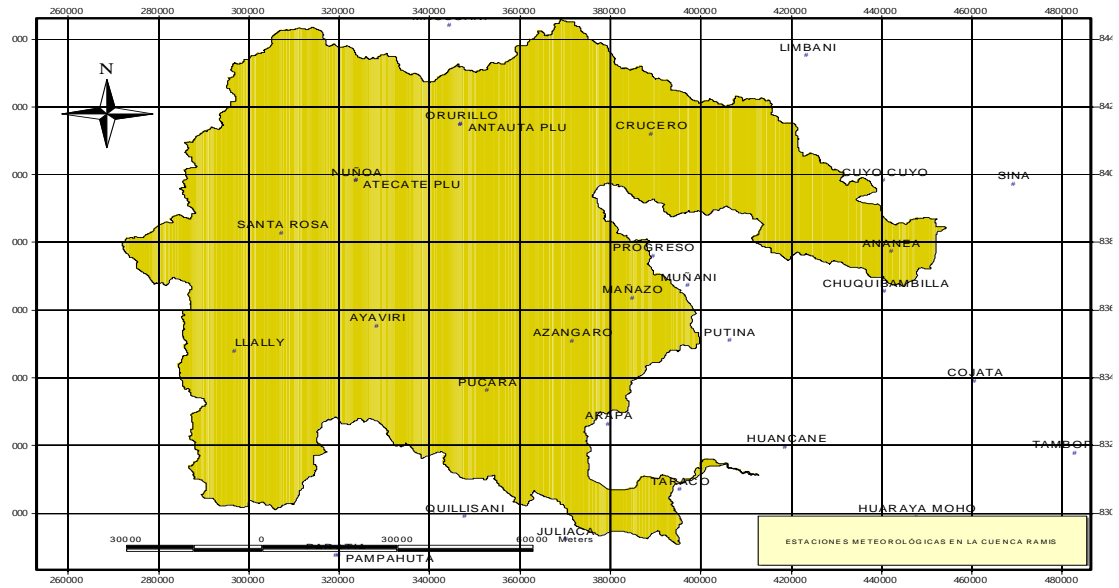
260000 280000 300000 320000 340000 360000 380000 400000 420000 440000 460000 480000

000 000 000 000 000 000 000 000

844 842 840 838 836 834 832 830

N

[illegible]

LIMBANI

ORURILLO
ANTAUTA PLU

CRUCERO

NUÑOA
ATECATE PLU

CUYO CUYO

SINA

SANTA ROSA

PROGRESO

ANANEA

MUÑANI

MAÑAZO

CHUQUIBAMBILLA

AYAVIRI

AZANGARO

PUTINA

LLALLY

COJATA

PUCARA

ARAPA

HUANCANE

TAMBOP

TARACO

HUARAYA MOHO

QUILLISANI

JULIACA

30000 0 30000 60000 Meters

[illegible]

PAMPAHUTA

ESTACIONES METEOROLÓGICAS EN LA CUENCA RAMIS

260000 280000 300000 320000 340000 360000 380000 400000 420000 440000 460000 480000